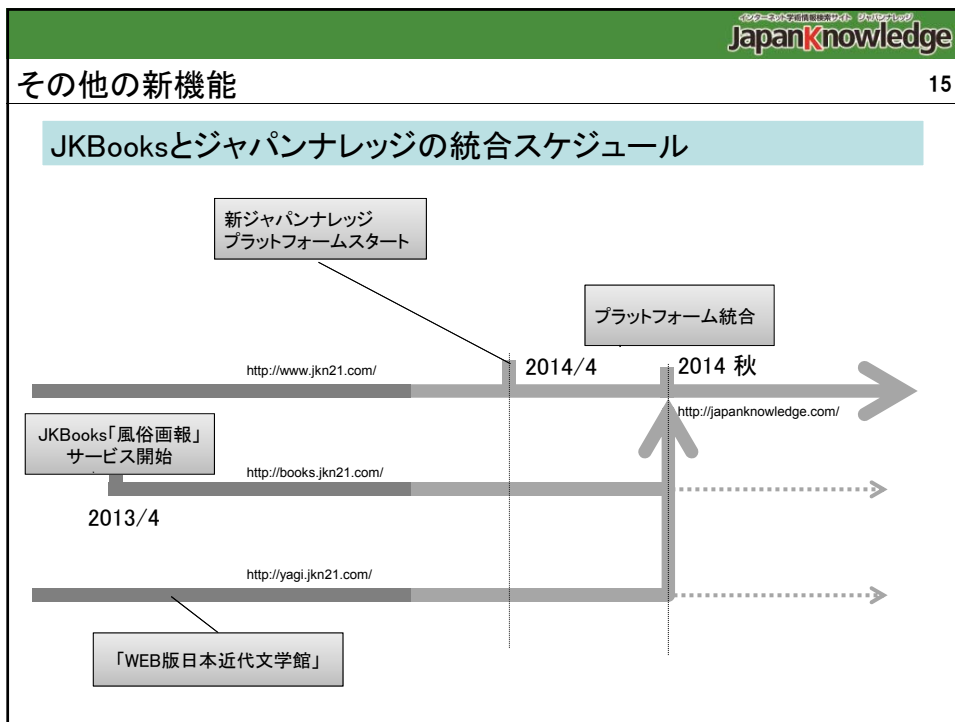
インターネット学術情報検索サイト ジャパンナレッジ
JapanKnowledge

その他の新機能

15

JKBooksとジャパンナレッジの統合スケジュール

新ジャパンナレッジ
プラットフォームスタート

プラットフォーム統合

http://www.jkn21.com/

2014/4

2014 秋

http://japanknowledge.com/

JKBooks「風俗画報」
サービス開始

http://books.jkn21.com/

2013/4

http://yagi.jkn21.com/

「WEB版日本近代文学館」